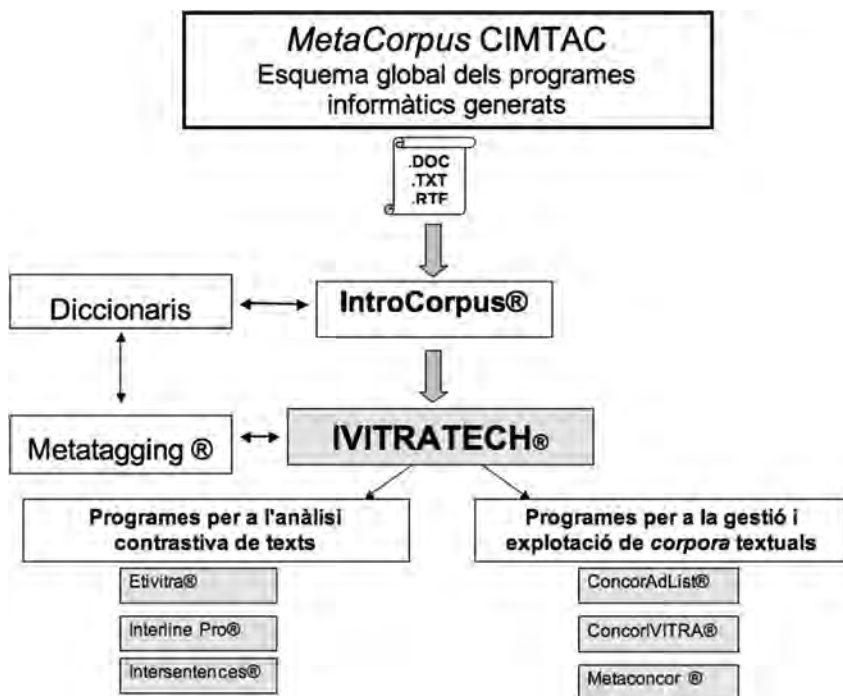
*MetaCorpus* CIMTAC
Esquema global dels programes informàtics generats

.DOC
.TXT
.RTF

Diccionaris

IntroCorpus®

Metatagging ®

IVITRATECH®

Programes per a l'anàlisi contrastiva de texts

Etivitra®

Interline Pro®

Intersentences®

Programes per a la gestió i explotació de *corpora* textuals

ConcorAdList®

ConcorIVITRA®

Metaconcor ®